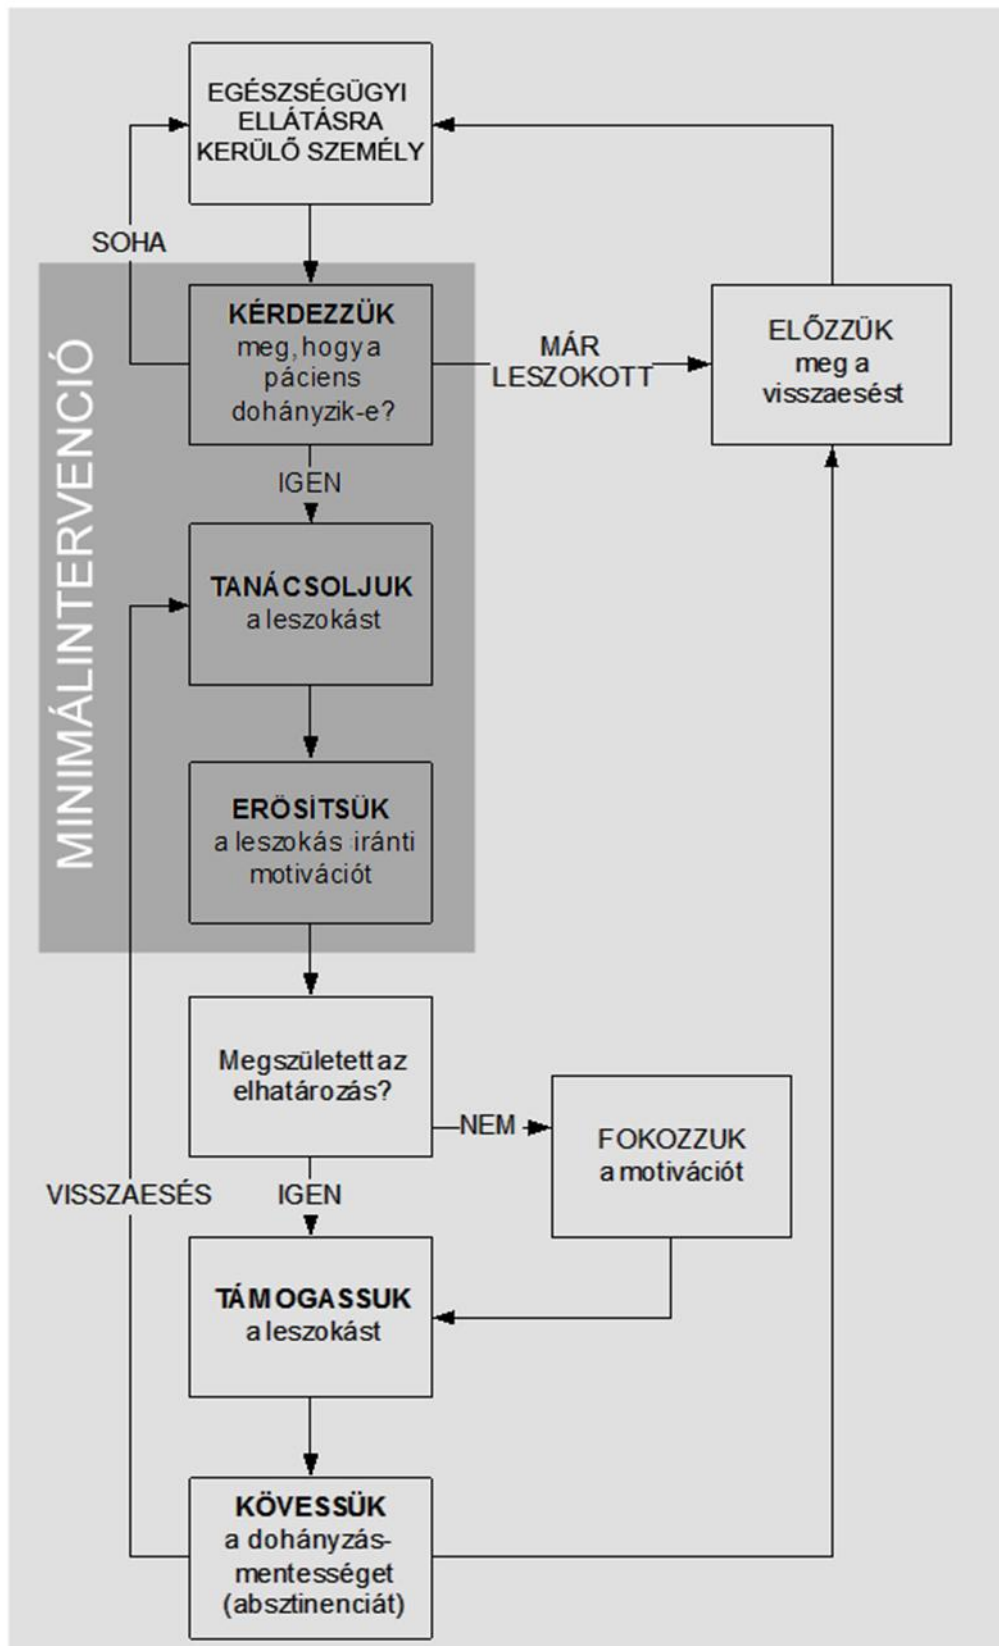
EGÉSZSÉGÜGYI ELLÁTÁSRA KERÜLŐ SZEMÉLY

SOHA

MINIMÁLINTERVENCIÓ

KÉRDEZZÜK meg, hogy a páciens dohányzik-e?

MÁR LESZOKOTT

ELŐZZÜK meg a visszaesést

IGEN

TANÁCSOLJUK a leszokást

ERÖSÍTSÜK a leszokás iránti motivációt

Megszületett az elhatározás?

NEM

FOKOZZUK a motivációt

VISSZAESÉS

IGEN

TÁMOGASSUK a leszokást

KÖVESSÜK a dohányzásmentességet (absztinenciát)